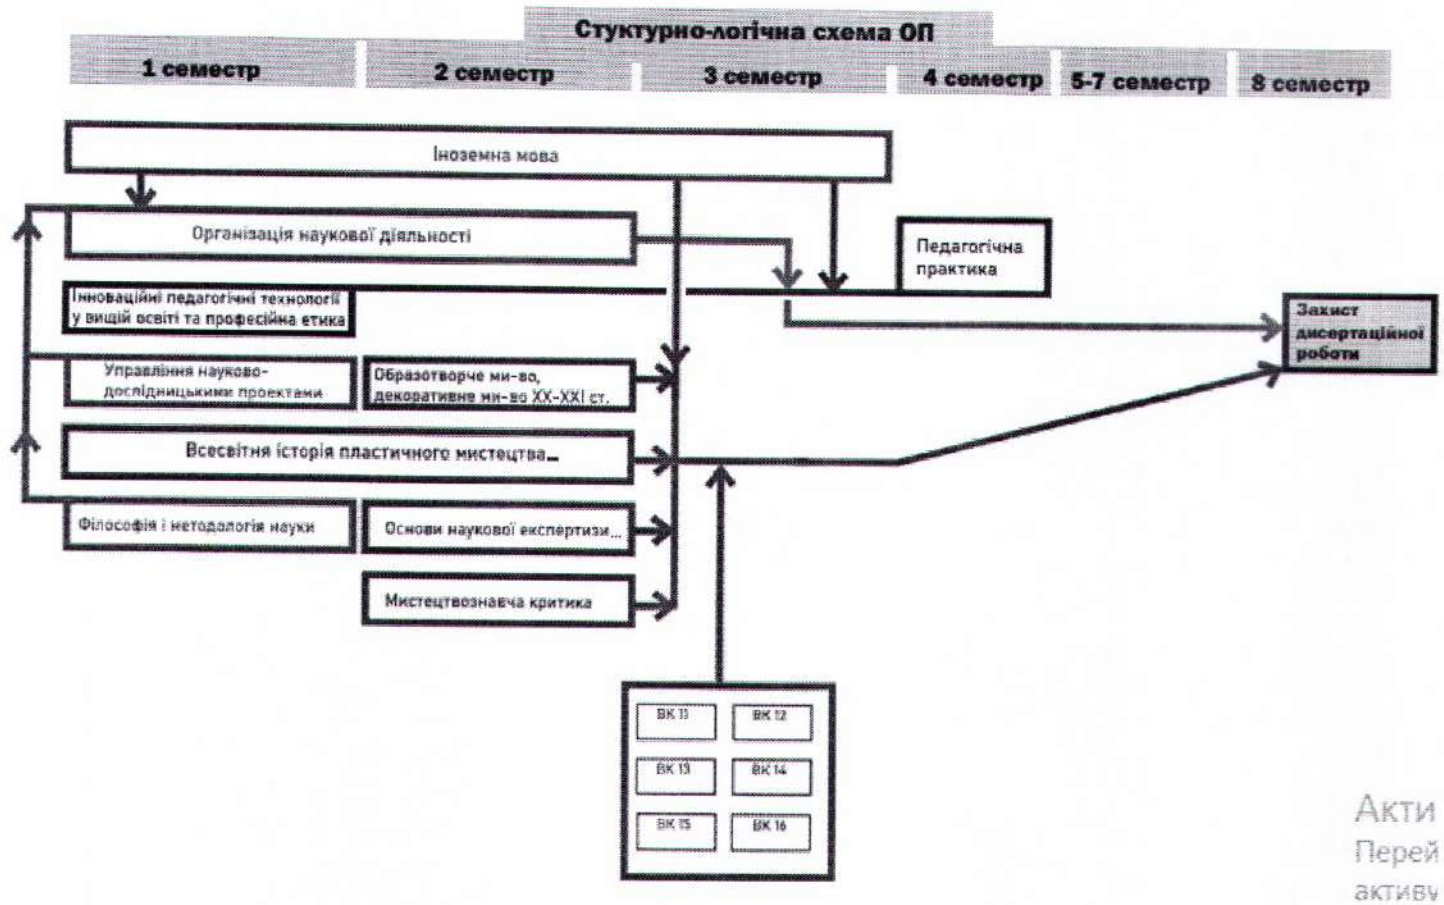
Стуктурно-логічна схема ОП

1 семестр
2 семестр
3 семестр
4 семестр
5-7 семестр
8 семестр

Іноземна мова

Організація наукової діяльності

Педагогічна практика

Інноваційні педагогічні технології у вищій освіті та професійна етика

Захист дисертаційної роботи

Управління науково-дослідницькими проектами

Образотворче ми-во, декоративне ми-во XX-XXI ст.

Всесвітня історія пластичного мистецтва...

Філософія і методологія науки

Основи наукової експертизи...

Мистецтвознавча критика

ВК 11
ВК 12
ВК 13
ВК 14
ВК 15
ВК 16

Акти
Перей
активу